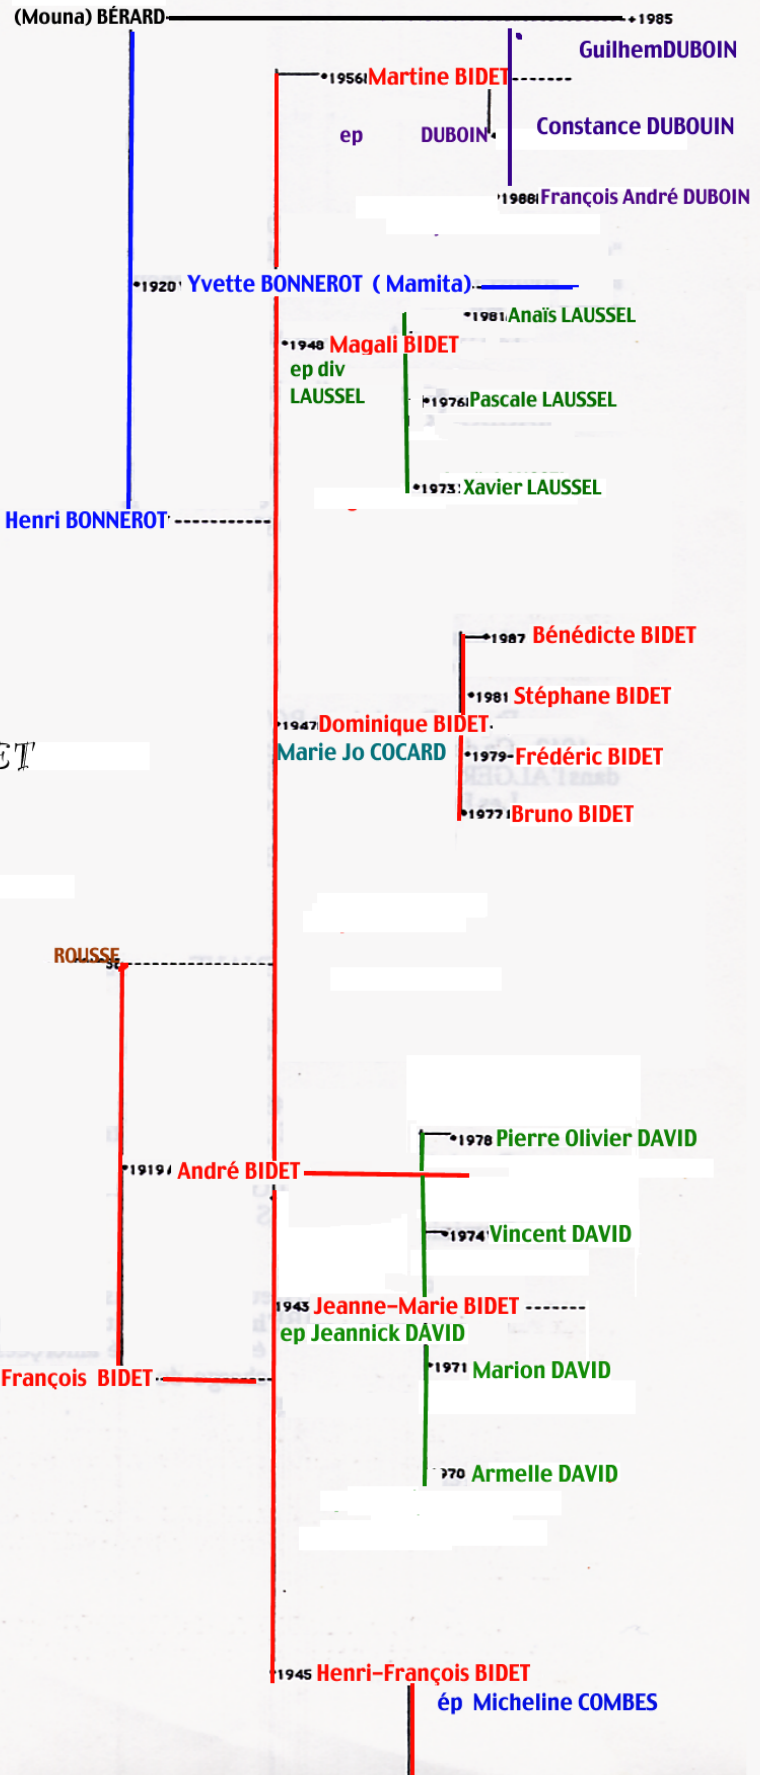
(Mouna) BÉRARD 1985

GuilhemDUBOIN

1956 Martine BIDET

ep DUBOIN

Constance DUBOUIN

1988 François André DUBOIN

1920 Yvette BONNEROT ( Mamita)

1981 Anaïs LAUSSEL

1948 Magali BIDET
ep div
LAUSSEL

1976 Pascale LAUSSEL

1973 Xavier LAUSSEL

Henri BONNEROT

1987 Bénédicte BIDET

1981 Stéphane BIDET

1947 Dominique BIDET
Marie Jo COCARD

ET

1979 Frédéric BIDET

1977 Bruno BIDET

ROUSSE

1978 Pierre Olivier DAVID

1919 André BIDET

1974 Vincent DAVID

1943 Jeanne-Marie BIDET
ep Jeannick DAVID

François BIDET

1971 Marion DAVID

970 Armelle DAVID

1945 Henri-François BIDET
ép Micheline COMBES